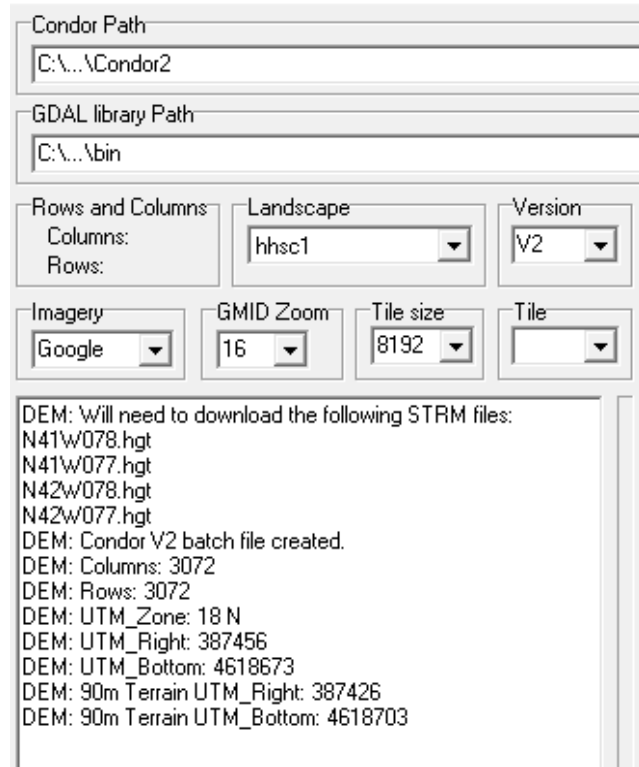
Condor Path
C:\...\Condor2

GDAL library Path
C:\...\bin

Rows and Columns
Columns:
Rows:

Landscape
hhsc1

Version
V2

Imagery
Google

GMID Zoom
16

Tile size
8192

Tile

DEM: Will need to download the following STRM files:
N41W078.hgt
N41W077.hgt
N42W078.hgt
N42W077.hgt
DEM: Condor V2 batch file created.
DEM: Columns: 3072
DEM: Rows: 3072
DEM: UTM_Zone: 18 N
DEM: UTM_Right: 387456
DEM: UTM_Bottom: 4618673
DEM: 90m Terrain UTM_Right: 387426
DEM: 90m Terrain UTM_Bottom: 4618703